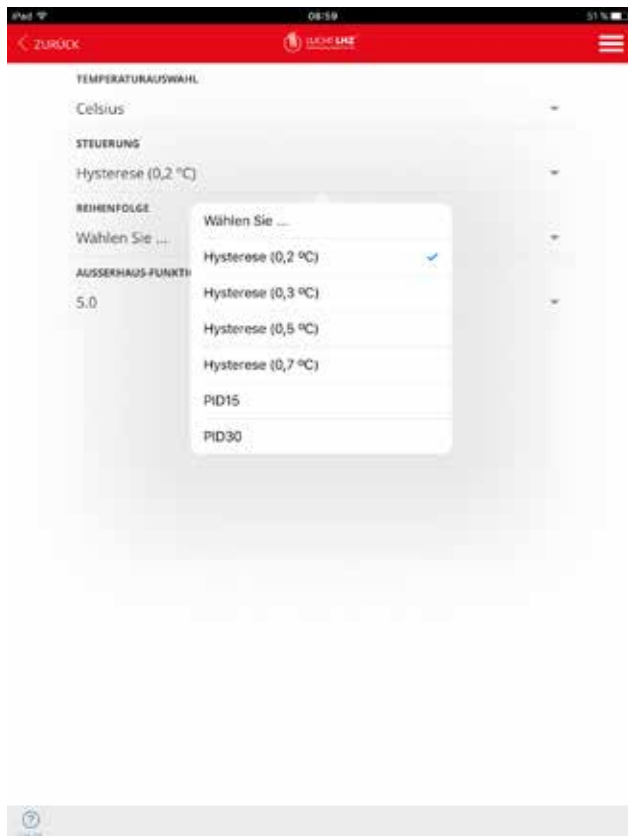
iPad 08:59 51 %

ZURÜCK

TEMPERATURAUSWAHL

Celsius

STEUERUNG

Hysterese (0,2 °C)

REIHENFOLGE

Wählen Sie ...

AUSSERHAUS-FUNKTI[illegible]

5.0

Wählen Sie ...

Hysterese (0,2 ºC)

Hysterese (0,3 ºC)

Hysterese (0,5 ºC)

Hysterese (0,7 ºC)

PID15

PID30